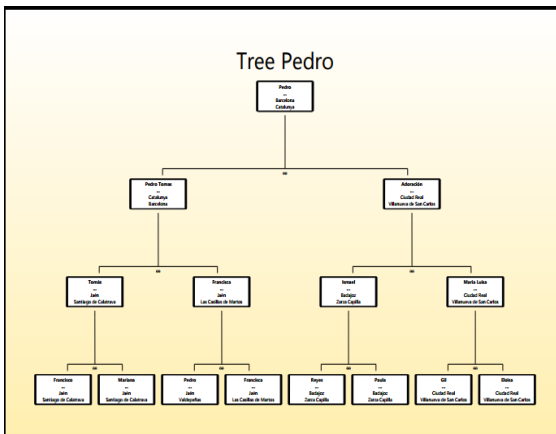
Tree Pedro

Pedro
--
Barcelona
Catalunya

∞

Pedro Tomas
--
Catalunya
Barcelona

Adoración
--
Ciudad Real
Villanueva de San Carlos

∞

Tomás
--
Jaén
Santiago de Calatrava

Francisca
--
Jaén
Las Casillas de Martos

∞

Ismael
--
Badajoz
Zarza Capilla

María Luisa
--
Ciudad Real
Villanueva de San Carlos

∞

Francisco
--
Jaén
Santiago de Calatrava

Mariana
--
Jaén
Santiago de Calatrava

∞

Pedro
--
Jaén
Valdepeñas

Francisca
--
Jaén
Las Casillas de Martos

∞

Reyes
--
Badajoz
Zarza Capilla

Paula
--
Badajoz
Zarza Capilla

∞

Gil
--
Ciudad Real
Villanueva de San Carlos

Eloisa
--
Ciudad Real
Villanueva de San Carlos